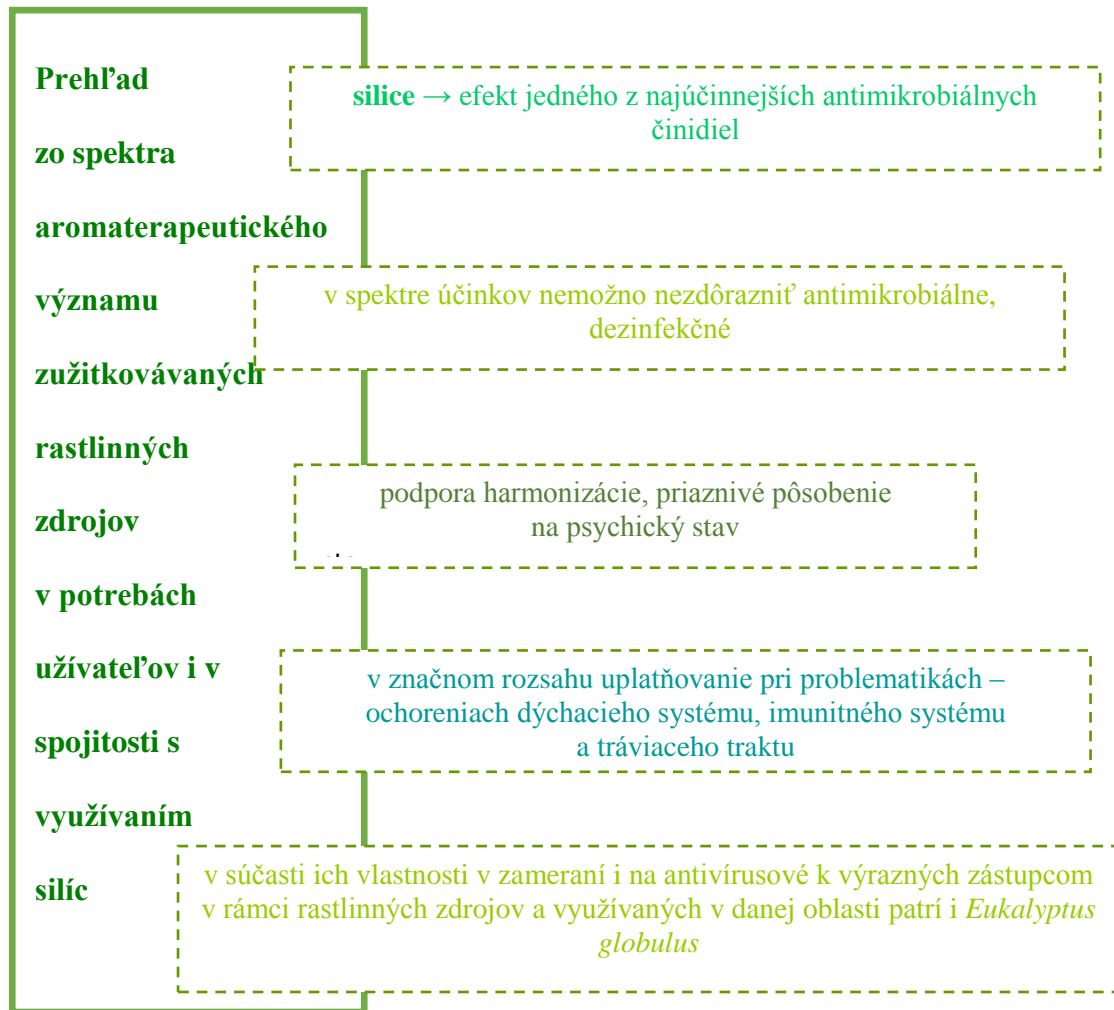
Prehľad zo spektra aromaterapeutického významu zužitkovávaných rastlinných zdrojov v potrebách užívateľov i v spojitosti s využívaním silíc

silice → efekt jedného z najúčinnejších antimikrobiálnych činidiel

v spektre účinkov nemožno nezdôrazniť antimikrobiálne, dezinfekčné

podpora harmonizácie, priaznivé pôsobenie na psychický stav

v značnom rozsahu uplatňovanie pri problematikách – ochoreniach dýchacieho systému, imunitného systému a tráviaceho traktu

v súčasti ich vlastnosti v zameraní i na antivírusové k výrazných zástupcom v rámci rastlinných zdrojov a využívaných v danej oblasti patrí i *Eukalyptus globulus*